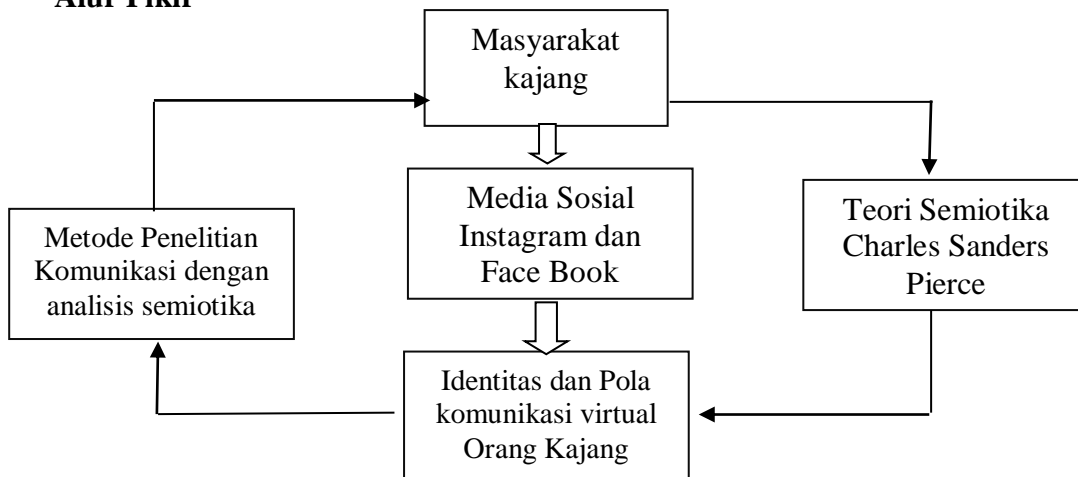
Alur Fikir

Masyarakat kajang

Media Sosial Instagram dan Face Book

Teori Semiotika Charles Sanders Pierce

Metode Penelitian Komunikasi dengan analisis semiotika

Identitas dan Pola komunikasi virtual Orang Kajang